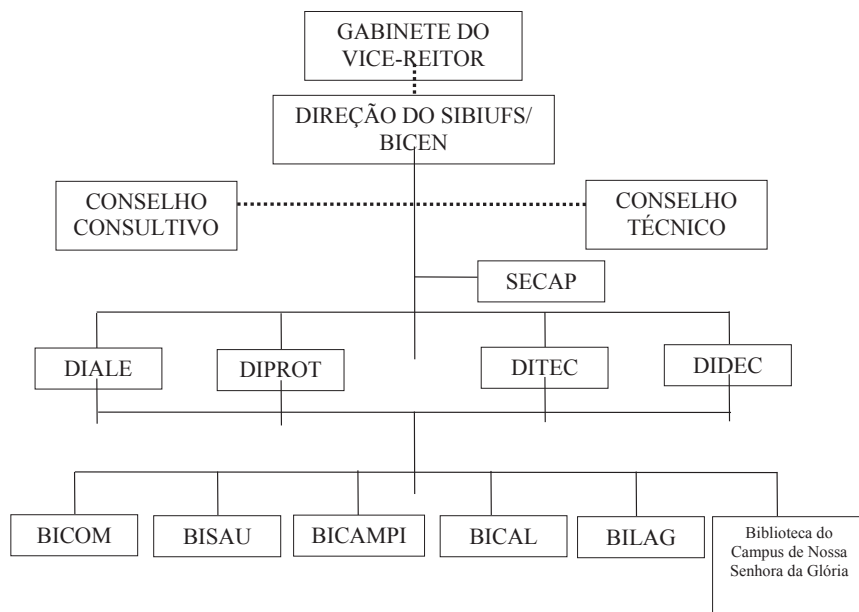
GABINETE DO VICE-REITOR

DIREÇÃO DO SIBIUFS/ BICEN

CONSELHO CONSULTIVO

CONSELHO TÉCNICO

SECAP

DIALE

DIPROT

DITEC

DIDEC

BICOM

BISAU

BICAMPI

BICAL

BILAG

Biblioteca do Campus de Nossa Senhora da Glória